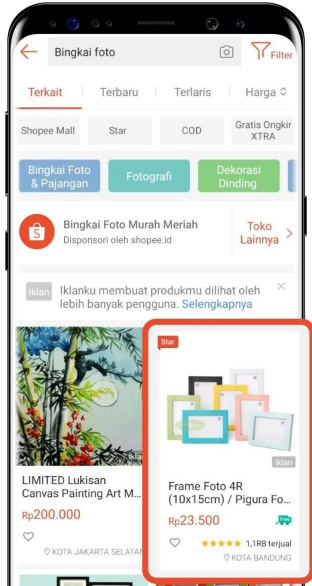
Bingkai foto

Filter

Terkait | Terbaru | Terlaris | Harga

Shopee Mall | Star | COD | Gratis Ongkir XTRA

Bingkai Foto & Pajangan | Fotografi | Dekorasi Dinding

Bingkai Foto Murah Meriah
Disponsori oleh shopee.id

Toko Lainnya

Iklan Iklanku membuat produkmu dilihat oleh lebih banyak pengguna. Selengkapnya

LIMITED Lukisan Canvas Painting Art M...
Rp200.000
KOTA JAKARTA SELATAN

Star

Iklan

Frame Foto 4R (10x15cm) / Pigura Fo...
Rp23.500
1,1RB terjual
KOTA BANDUNG